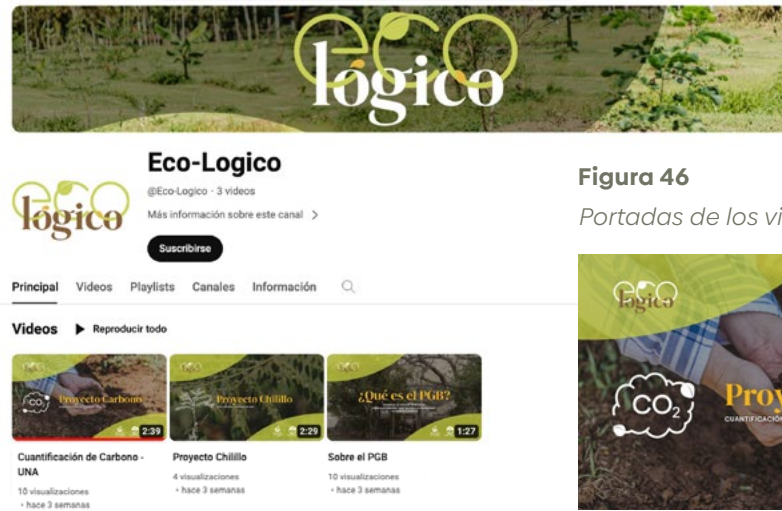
eco lógico

Eco-Logico
@Eco-Logico · 3 videos
Más información sobre este canal >
Suscribirse

Principal Videos Playlists Canales Información

Videos ▶ Reproducir todo

eco lógico
$CO_2$
Proyecto Carbono
2:39
Cuantificación de Carbono - UNA
10 visualizaciones
· hace 3 semanas

eco lógico
Proyecto Chilillo
2:29
Proyecto Chilillo
4 visualizaciones
· hace 3 semanas

eco lógico
¿Qué es el PGB?
1:27
Sobre el PGB
10 visualizaciones
· hace 3 semanas

Figura 46
Portadas de los vi

eco lógico
$CO_2$
Proy
CUANTIFICACIÓ